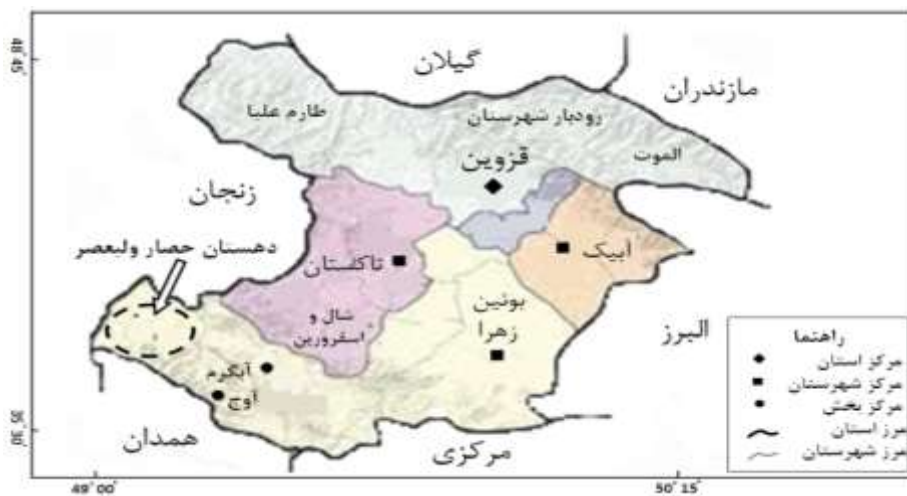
گیلان
مازندران
طارم علیا
رودبار شهرستان
الموت
قزوین
زنجان
دهستان حصار ولیعصر
تاکستان
آبیک
بوئین زهرا
شال و اسفرورین
البرز
آبگرم
آوج
همدان
مرکزی
راهنما
مرکز استان
مرکز شهرستان
مرکز بخش
مرز استان
مرز شهرستان
49° 00'
50° 15'
36° 48'
35° 36'